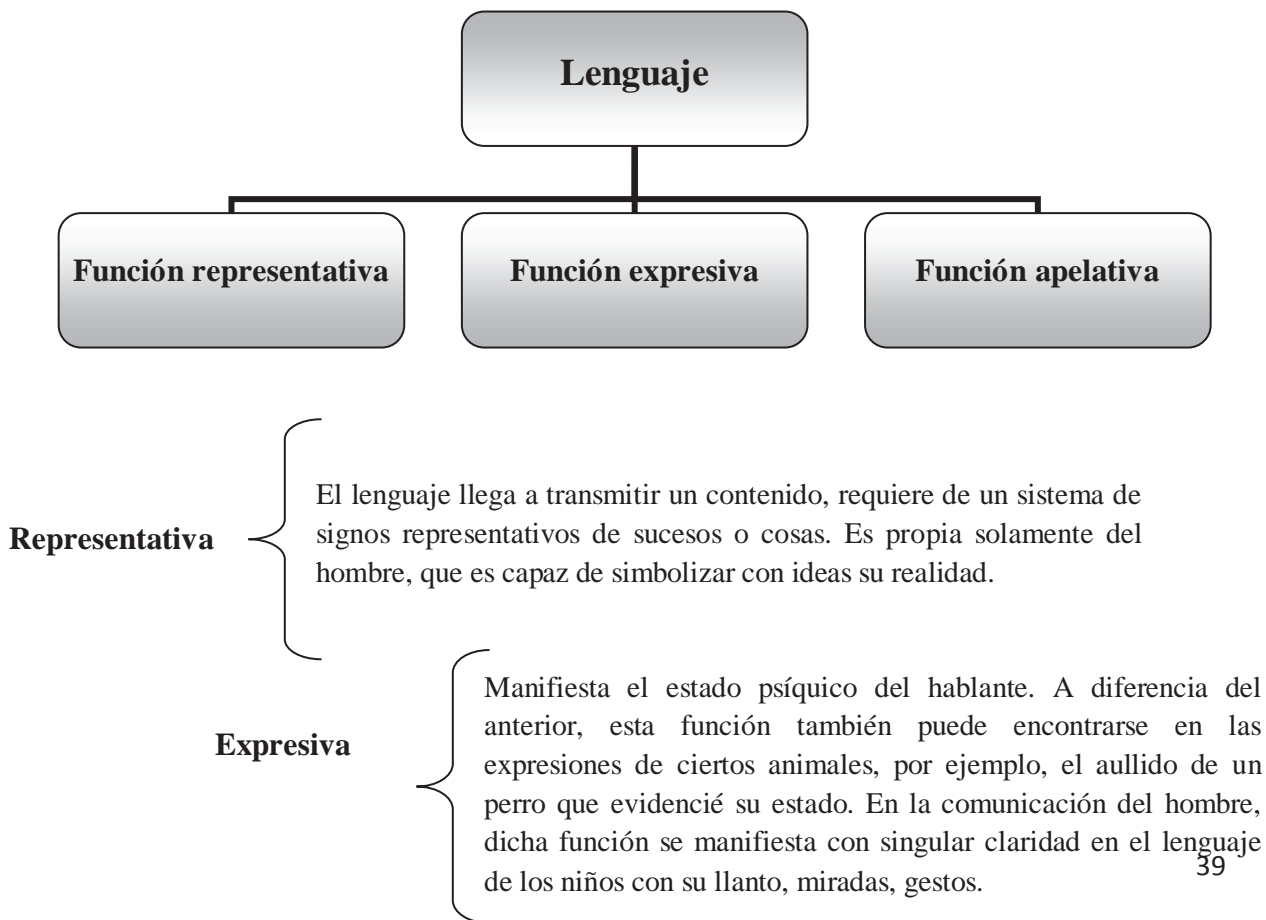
Lenguaje

Función representativa

Función expresiva

Función apelativa

Representativa

El lenguaje llega a transmitir un contenido, requiere de un sistema de signos representativos de sucesos o cosas. Es propia solamente del hombre, que es capaz de simbolizar con ideas su realidad.

Expresiva

Manifiesta el estado psíquico del hablante. A diferencia del anterior, esta función también puede encontrarse en las expresiones de ciertos animales, por ejemplo, el aullido de un perro que evidencié su estado. En la comunicación del hombre, dicha función se manifiesta con singular claridad en el lenguaje de los niños con su llanto, miradas, gestos.

39